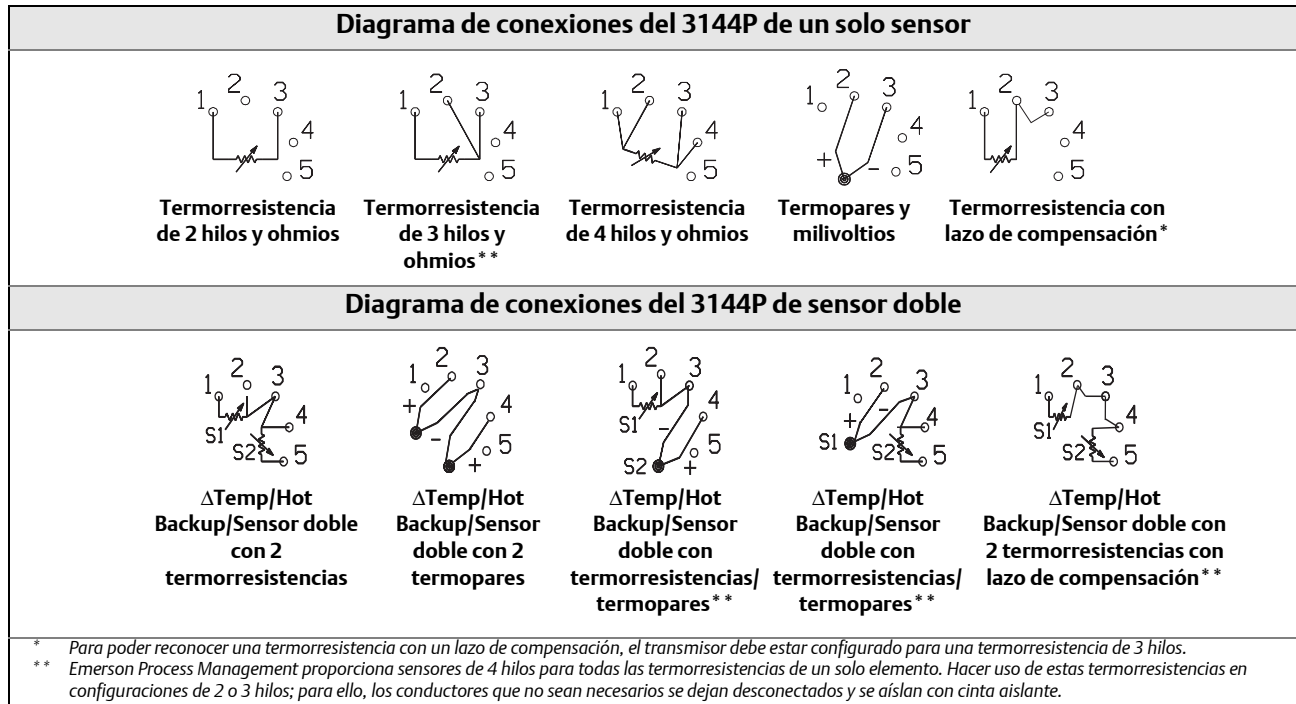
Diagrama de conexiones del 3144P de un solo sensor

1 2 3 4 5

Termorresistencia de 2 hilos y ohmios

1 2 3 4 5

Termorresistencia de 3 hilos y ohmios**

1 2 3 4 5

Termorresistencia de 4 hilos y ohmios

1 2 3 4 5 + -

Termopares y milivoltios

1 2 3 4 5

Termorresistencia con lazo de compensación*

Diagrama de conexiones del 3144P de sensor doble

1 2 3 4 5 S1 S2

ΔTemp/Hot Backup/Sensor doble con 2 termorresistencias

1 2 3 4 5 + - +

ΔTemp/Hot Backup/Sensor doble con 2 termopares

1 2 3 4 5 S1 S2 - +

ΔTemp/Hot Backup/Sensor doble con termorresistencias/ termopares**

1 2 3 4 5 S1 S2 + -

ΔTemp/Hot Backup/Sensor doble con termorresistencias/ termopares**

1 2 3 4 5 S1 S2

ΔTemp/Hot Backup/Sensor doble con 2 termorresistencias con lazo de compensación**

* Para poder reconocer una termorresistencia con un lazo de compensación, el transmisor debe estar configurado para una termorresistencia de 3 hilos.
** Emerson Process Management proporciona sensores de 4 hilos para todas las termorresistencias de un solo elemento. Hacer uso de estas termorresistencias en configuraciones de 2 o 3 hilos; para ello, los conductores que no sean necesarios se dejan desconectados y se aíslan con cinta aislante.